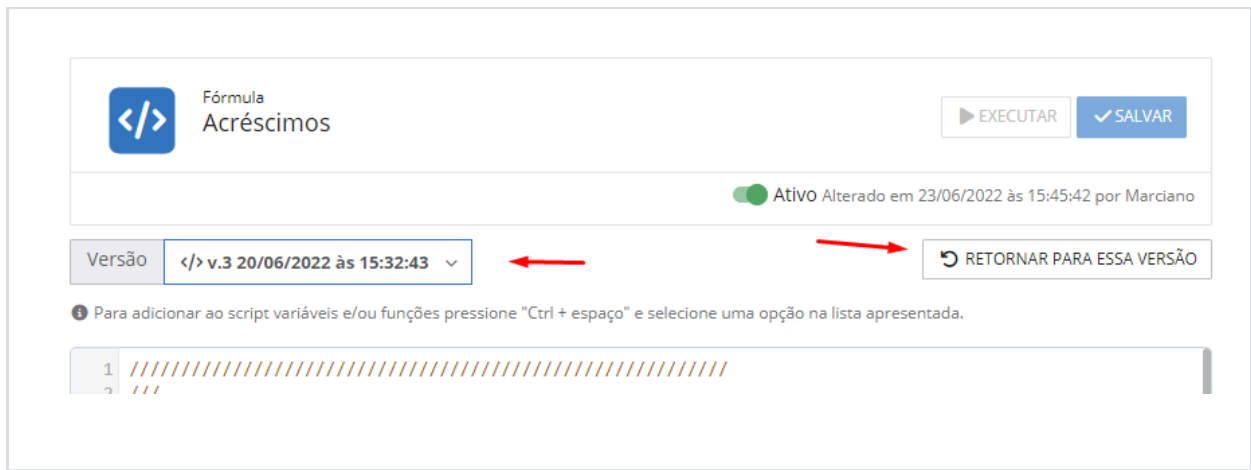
Fórmula
Acréscimos

EXECUTAR
SALVAR

Ativo Alterado em 23/06/2022 às 15:45:42 por Marciano

Versão
</> v.3 20/06/2022 às 15:32:43

RETORNAR PARA ESSA VERSÃO

Para adicionar ao script variáveis e/ou funções pressione "Ctrl + espaço" e selecione uma opção na lista apresentada.

1 ////////////////////////////////////////////////////////////
2 ///